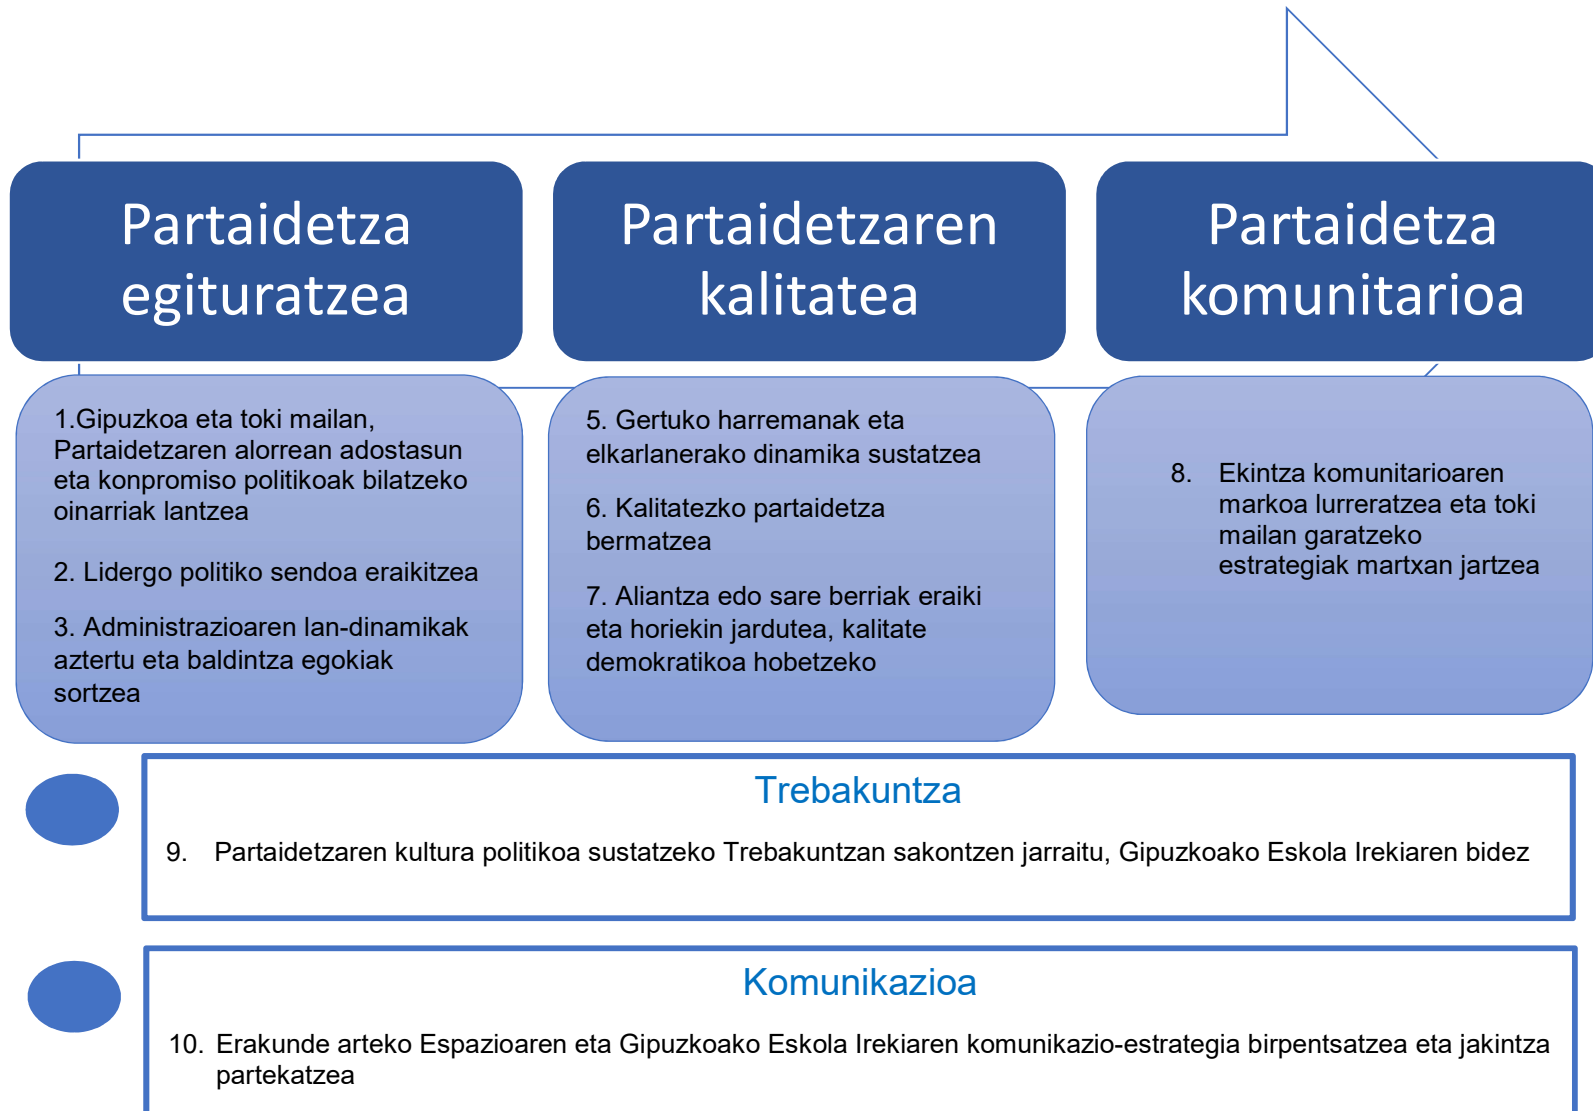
Partaidetza egituratzea

Partaidetzaren kalitatea

Partaidetza komunitarioa

1.Gipuzkoa eta toki mailan, Partaidetzaren alorrean adostasun eta konpromiso politikoak bilatzeko oinarriak lantzea

2. Lidergo politiko sendoa eraikitzea

3. Administrazioaren lan-dinamikak aztertu eta baldintza egokiak sortzea

5. Gertuko harremanak eta elkarlanerako dinamika sustatzea

6. Kalitatezko partaidetza bermatzea

7. Aliantza edo sare berriak eraiki eta horiekin jardutea, kalitate demokratikoa hobetzeko

8. Ekintza komunitarioaren markoa lurreratzea eta toki mailan garatzeko estrategiak martxan jartzea

Trebakuntza

9. Partaidetzaren kultura politikoa sustatzeko Trebakuntzan sakontzen jarraitu, Gipuzkoako Eskola Irekiaren bidez

Komunikazioa

10. Erakunde arteko Espazioaren eta Gipuzkoako Eskola Irekiaren komunikazio-estrategia birpentsatzea eta jakintza partekatzea